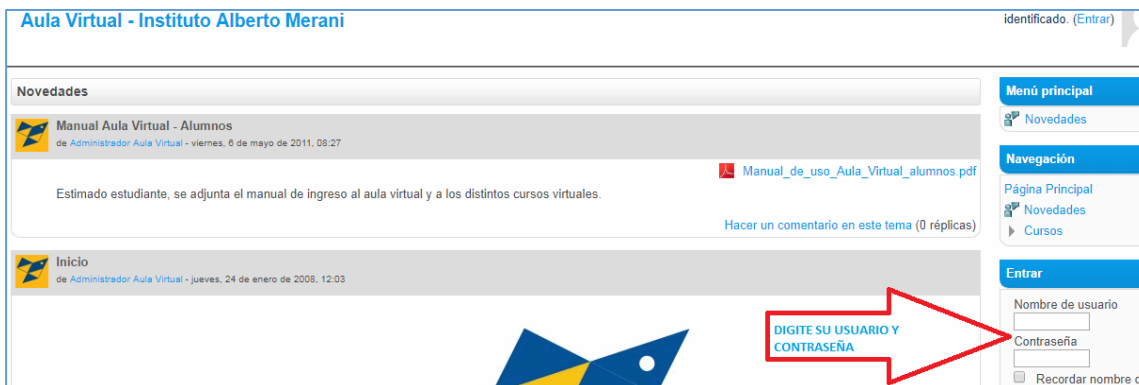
Aula Virtual - Instituto Alberto Merani

identificado. (Entrar)

Novedades

Manual Aula Virtual - Alumnos
de Administrador Aula Virtual - viernes, 6 de mayo de 2011, 08:27

Manual_de_uso_Aula_Virtual_alumnos.pdf

Estimado estudiante, se adjunta el manual de ingreso al aula virtual y a los distintos cursos virtuales.

Hacer un comentario en este tema (0 réplicas)

Inicio
de Administrador Aula Virtual - jueves, 24 de enero de 2008, 12:03

DIGITE SU USUARIO Y CONTRASEÑA

Menú principal
Novedades

Navegación
Página Principal
Novedades
Cursos

Entrar
Nombre de usuario
Contraseña
Recordar nombre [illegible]